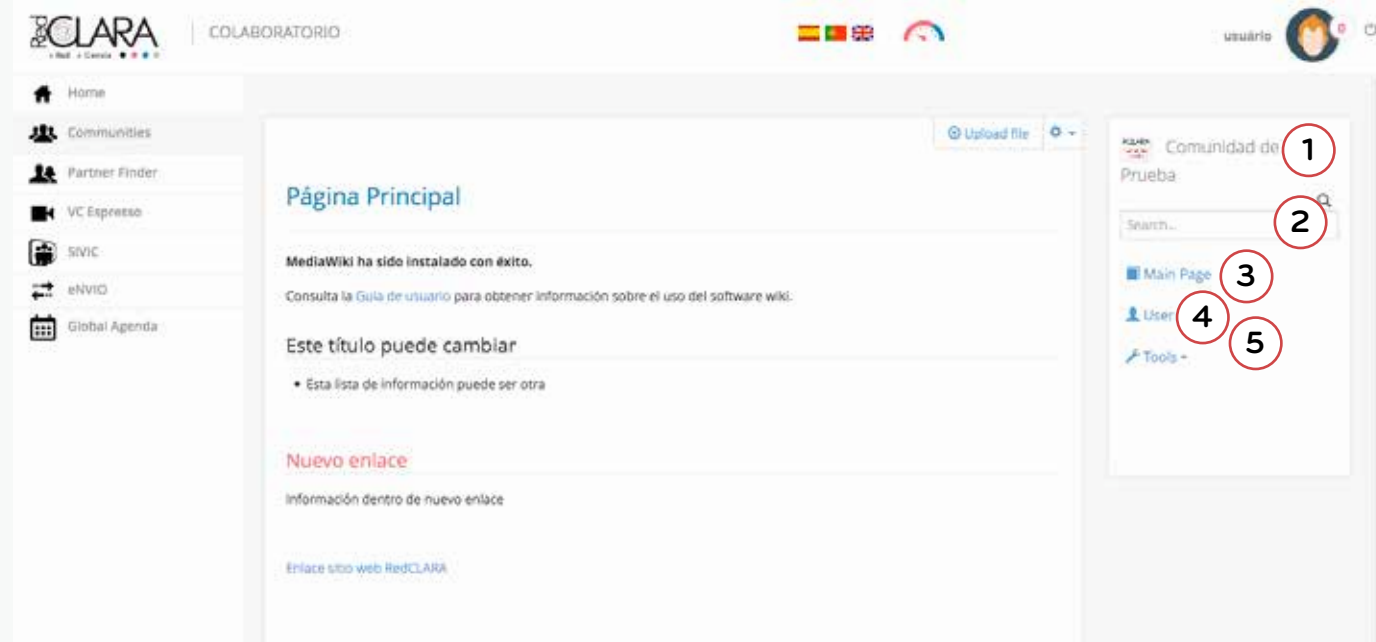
RedCLARA
• Red • Ciencia

COLABORATORIO

usuário

0

Home
Communities
Partner Finder
VC Expresso
SIVIC
eNVIO
Global Agenda

Upload file

Página Principal

MediaWiki ha sido instalado con éxito.

Consulta la Guía de usuario para obtener información sobre el uso del software wiki.

Este título puede cambiar

• Esta lista de información puede ser otra

Nuevo enlace

Información dentro de nuevo enlace

Enlace sitio web RedCLARA

Comunidad de Prueba

1

Search...

2

Main Page

3

User

4

5

Tools